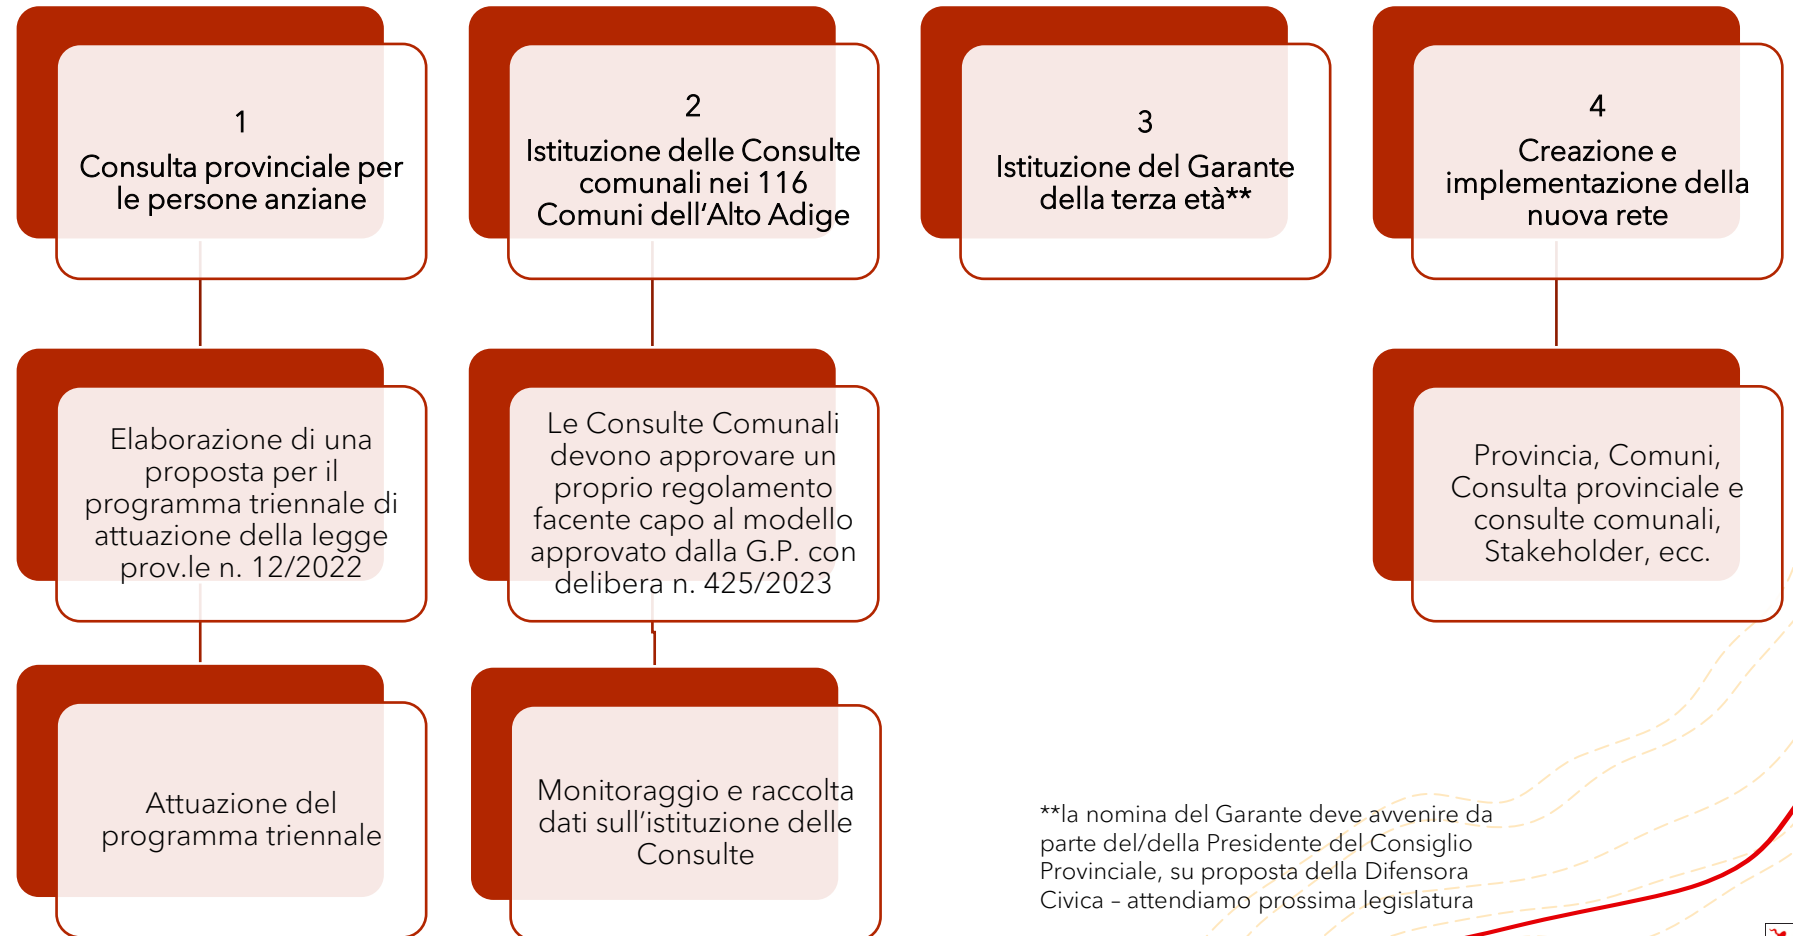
1
Consulta provinciale per le persone anziane

2
Istituzione delle Consulte comunali nei 116 Comuni dell'Alto Adige

3
Istituzione del Garante della terza età**

4
Creazione e implementazione della nuova rete

Elaborazione di una proposta per il programma triennale di attuazione della legge prov.le n. 12/2022

Le Consulte Comunali devono approvare un proprio regolamento facente capo al modello approvato dalla G.P. con delibera n. 425/2023

Provincia, Comuni, Consulta provinciale e consulte comunali, Stakeholder, ecc.

Attuazione del programma triennale

Monitoraggio e raccolta dati sull'istituzione delle Consulte

**la nomina del Garante deve avvenire da parte del/della Presidente del Consiglio Provinciale, su proposta della Difensora Civica – attendiamo prossima legislatura